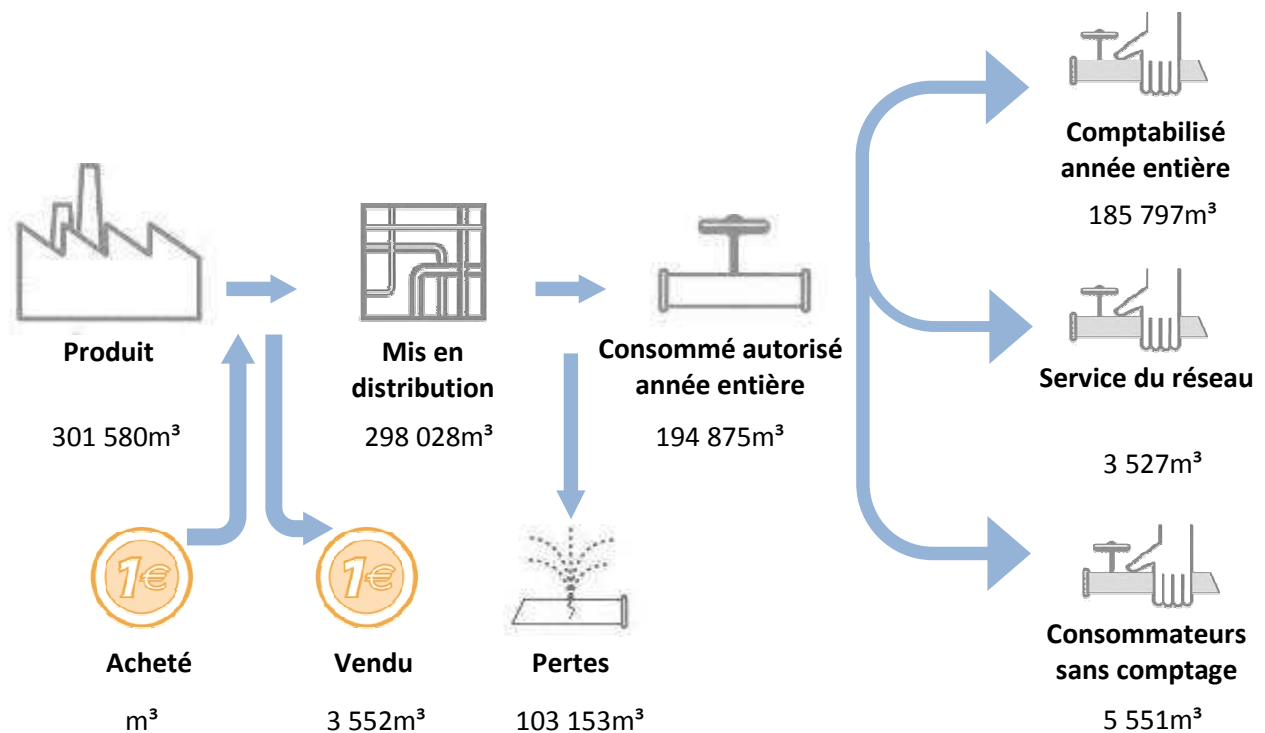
Produit

301 580m³

Mis en distribution

298 028m³

Consommé autorisé année entière

194 875m³

Comptabilisé année entière

185 797m³

Service du réseau

3 527m³

Consommateurs sans comptage

5 551m³

1€

Acheté

m³

1€

Vendu

3 552m³

Pertes

103 153m³